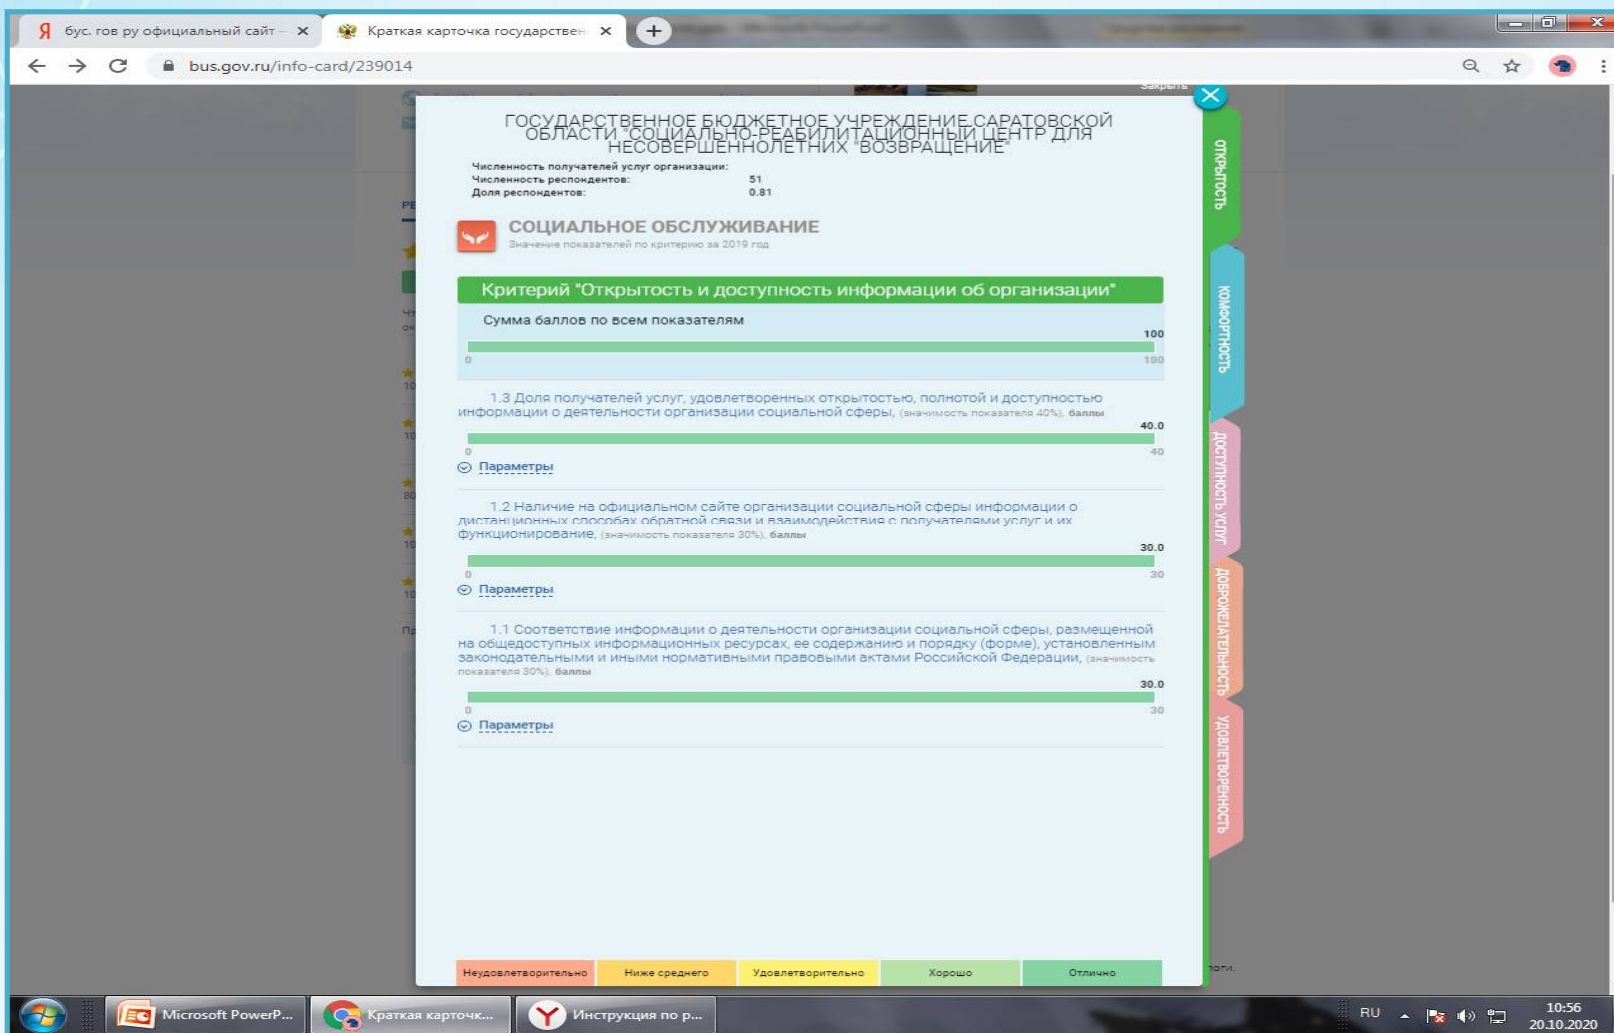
Я бус. гов ру официальный сайт – ×
Краткая карточка государствен ×
+

bus.gov.ru/info-card/239014

Закрыть

ГОСУДАРСТВЕННОЕ БЮДЖЕТНОЕ УЧРЕЖДЕНИЕ САРАТОВСКОЙ ОБЛАСТИ "СОЦИАЛЬНО-РЕАБИЛИТАЦИОННЫЙ ЦЕНТР ДЛЯ НЕСОВЕРШЕННОЛЕТНИХ "ВОЗВРАЩЕНИЕ"

Численность получателей услуг организации:
Численность респондентов: 51
Доля респондентов: 0.81

СОЦИАЛЬНОЕ ОБСЛУЖИВАНИЕ
Значение показателей по критерию за 2019 год

Критерий "Открытость и доступность информации об организации"

Сумма баллов по всем показателям
100
0 100

1.3 Доля получателей услуг, удовлетворенных открытостью, полнотой и доступностью информации о деятельности организации социальной сферы, (значимость показателя 40%), баллы
40.0
0 40
Параметры

1.2 Наличие на официальном сайте организации социальной сферы информации о дистанционных способах обратной связи и взаимодействия с получателями услуг и их функционирование, (значимость показателя 30%), баллы
30.0
0 30
Параметры

1.1 Соответствие информации о деятельности организации социальной сферы, размещенной на общедоступных информационных ресурсах, ее содержанию и порядку (форме), установленным законодательными и иными нормативными правовыми актами Российской Федерации, (значимость показателя 30%), баллы
30.0
0 30
Параметры

ОТКРЫТОСТЬ
КОМФОРТНОСТЬ
ДОСТУПНОСТЬ УСЛУГ
ДОБРОЖЕЛАТЕЛЬНОСТЬ
УДОВЛЕТВОРЕННОСТЬ

Неудовлетворительно | Ниже среднего | Удовлетворительно | Хорошо | Отлично

Microsoft PowerP...
Краткая карточк...
Инструкция по р...
RU
10:56
20.10.2020